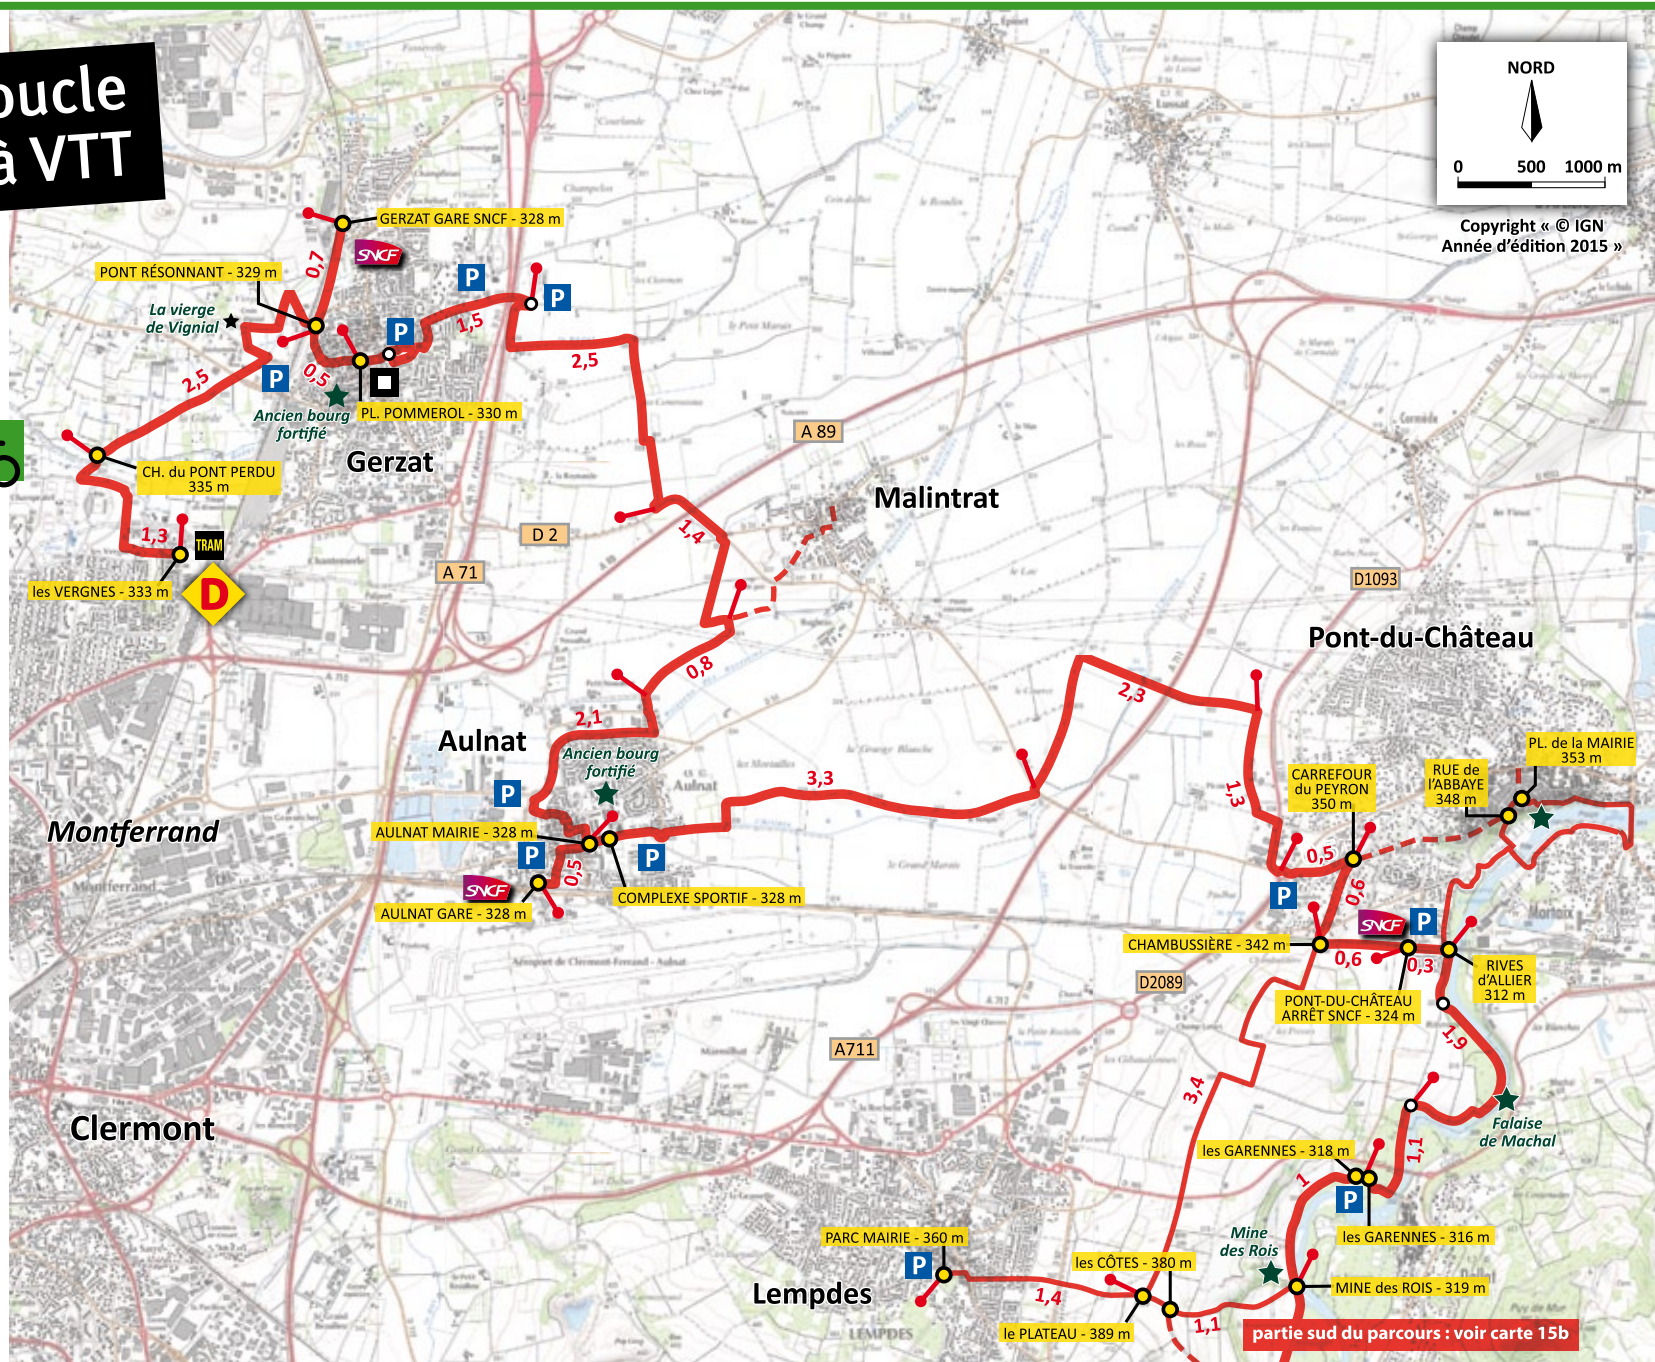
oucle
à VTT

NORD
0 500 1000 m
Copyright « © IGN
Année d'édition 2015 »

GERZAT GARE SNCF - 328 m
SNCF
0,7
PONT RÉSONNANT - 329 m
La vierge
de Vignial
P
P
P
1,5
2,5
P
0,5
Ancien bourg
fortifié
PL. POMMEROL - 330 m
2,5
A 89
CH. du PONT PERDU
335 m
Gerzat
Malintrat
1,4
D 2
1,3
TRAM
A 71
les VERGNES - 333 m
D
D1093
0,8
Pont-du-Château
2,3
2,1
Aulnat
Ancien bourg
fortifié
3,3
PL. de la MAIRIE
353 m
CARREFOUR
du PEYRON
350 m
RUE de
l'ABBAYE
348 m
1,3
P
Montferrand
AULNAT MAIRIE - 328 m
P
P
0,5
0,5
SNCF
COMPLEXE SPORTIF - 328 m
AULNAT GARE - 328 m
P
0,6
SNCF
P
CHAMBUSSIÈRE - 342 m
0,6
0,3
RIVES
d'ALLIER
312 m
D2089
PONT-DU-CHÂTEAU
ARRÊT SNCF - 324 m
A711
1,9
3,4
Falaise
de Machal
Clermont
les GARENNES - 318 m
1,1
1
P
les GARENNES - 316 m
Mine
des Rois
PARC MAIRIE - 360 m
les CÔTES - 380 m
P
MINE des ROIS - 319 m
Lempdes
1,4
le PLATEAU - 389 m
1,1
partie sud du parcours : voir carte 15b